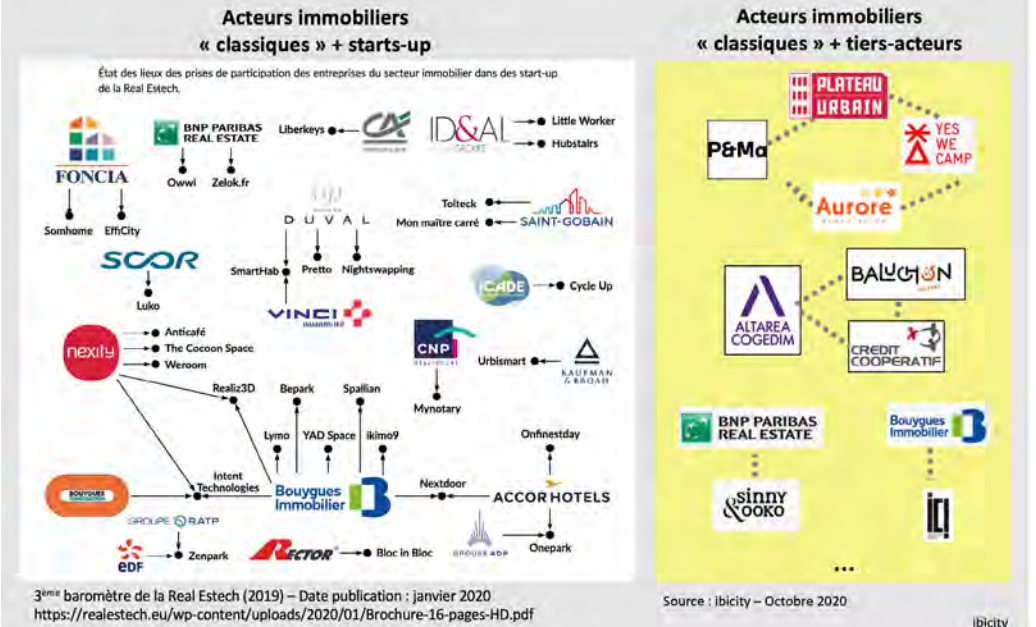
Acteurs immobiliers « classiques » + starts-up

État des lieux des prises de participation des entreprises du secteur immobilier dans des start-up de la Real Estech.

FONCIA
Somhome
EffiCity

BNP PARIBAS REAL ESTATE
Owwi
Zelok.fr

Liberkeys
CA

ID&AL
Little Worker
Hubstairs

DUVAL
SmartHab
Pretto
Nightswapping

Tolteck
Mon maître carré
SAINT-GOBAIN

SCOR
Luko

VINCI IMMOBILIER

ICADE
Cycle Up

nexity
Anticafé
The Cocoon Space
Weroom

CNP
Mynotary
Urbismart
KAUFMAN & BROAD

Realiz3D
Bepark
Spallian
Lymo
YAD Space
ikimo9
Onfinestday
Intent Technologies
Nextdoor
BOUYGUES
Bouygues Immobilier
ACCOR HOTELS
GROUPE RATP
GROUPE ADP
Onepark
EDF
Zenpark
RECTOR
Bloc in Bloc

3ème baromètre de la Real Estech (2019) – Date publication : janvier 2020
https://realestech.eu/wp-content/uploads/2020/01/Brochure-16-pages-HD.pdf

Acteurs immobiliers « classiques » + tiers-acteurs

PLATEAU URBAIN
P&Ma
YES WE CAMP
Aurore
BALUCHON
ALTAREA COGEDIM
CREDIT COOPERATIF
BNP PARIBAS REAL ESTATE
Bouygues Immobilier
sinny &ooko
ICI
...

Source : ibicity – Octobre 2020

ibicity